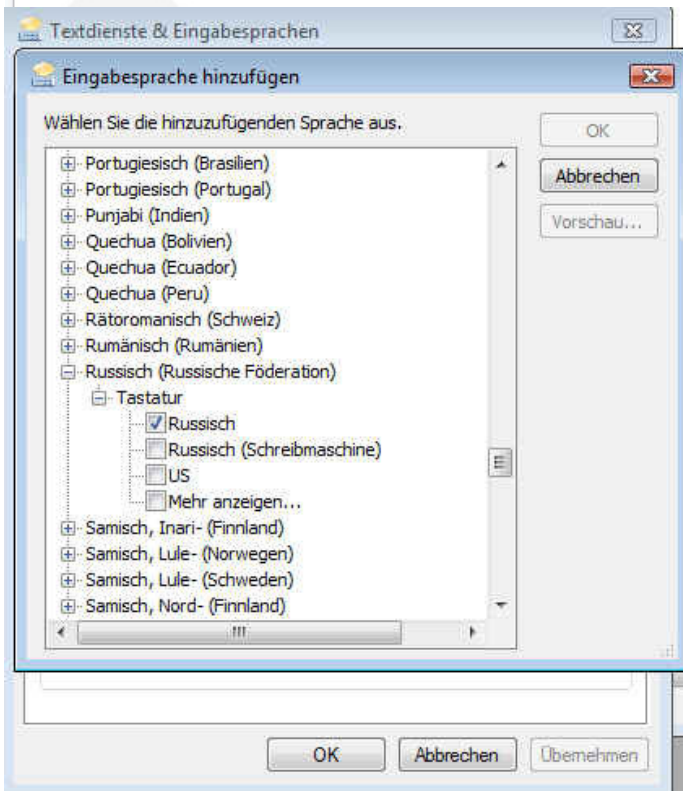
Textdienste & Eingabesprachen

Eingabesprache hinzufügen

Wählen Sie die hinzuzufügenden Sprache aus.

OK

Abbrechen

Vorschau...

Portugiesisch (Brasilien)
Portugiesisch (Portugal)
Punjabi (Indien)
Quechua (Bolivien)
Quechua (Ecuador)
Quechua (Peru)
Rätoromanisch (Schweiz)
Rumänisch (Rumänien)
Russisch (Russische Föderation)
Tastatur
Russisch
Russisch (Schreibmaschine)
US
Mehr anzeigen...
Samisch, Inari- (Finnland)
Samisch, Lule- (Norwegen)
Samisch, Lule- (Schweden)
Samisch, Nord- (Finnland)

OK

Abbrechen

Übernehmen